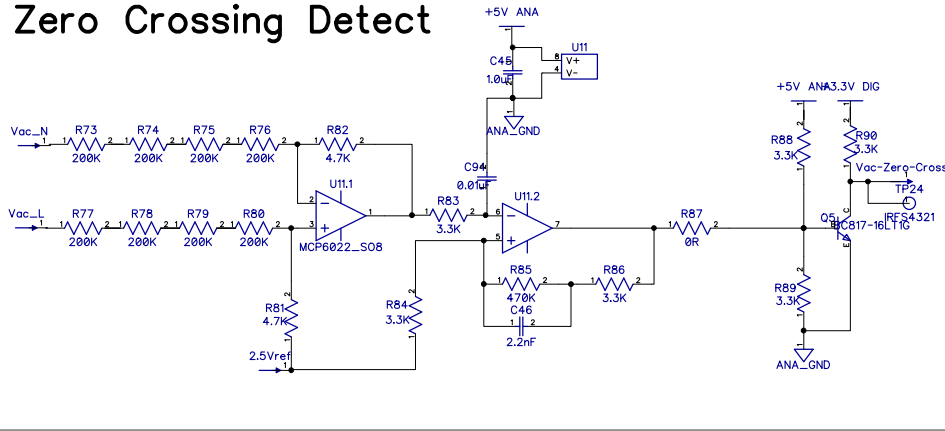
Zero Crossing Detect

+5V ANA
U11
8 V+
4 V-
C45
1.0uF
ANA_GND

Vac_N
R73 200K
R74 200K
R75 200K
R76 200K
R82 4.7K

C94
0.01uF

U11.1
MCP6022_SO8

U11.2

Vac_L
R77 200K
R78 200K
R79 200K
R80 200K

R83 3.3K

R87 0R

R85 470K
R86 3.3K
C46 2.2nF

R81 4.7K
R84 3.3K

2.5Vref

+5V ANA
+3.3V DIG
R88 3.3K
R90 3.3K
Vac-Zero-Cross
TP24
RFS4321
Q5
BC817-16LT1G
R89 3.3K
ANA_GND